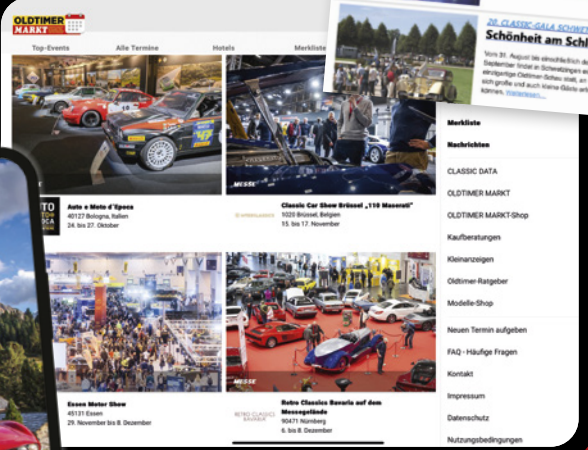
OLDTIMER MARKT

Top-Events
Alle Termine
Hotels
Merkliste

20. CLASSIC-GALA SCHWETZINGEN
Schönheit am Schl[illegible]

Vom 31. August bis einschließlich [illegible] September findet in Schwetzingen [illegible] einzigartige Oldtimer-Schau statt, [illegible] groß und auch kleine Gäste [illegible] Weiterlesen

Auto e Moto d'Epoca
40127 Bologna, Italien
24. bis 27. Oktober

MESSE
Classic Car Show Brüssel „110 Maserati"
1020 Brüssel, Belgien
15. bis 17. November

Essen Motor Show
45131 Essen
29. November bis 8. Dezember

MESSE
Retro Classics Bavaria auf dem Messegelände
90471 Nürnberg
6. bis 8. Dezember

RETRO CLASSICS BAVARIA

Merkliste
Nachrichten
CLASSIC DATA
OLDTIMER MARKT
OLDTIMER MARKT-Shop
Kaufberatungen
Kleinanzeigen
Oldtimer-Ratgeber
Modelle-Shop
Neuen Termin aufgeben
FAQ - Häufige Fragen
Kontakt
Impressum
Datenschutz
Nutzungsbedingungen